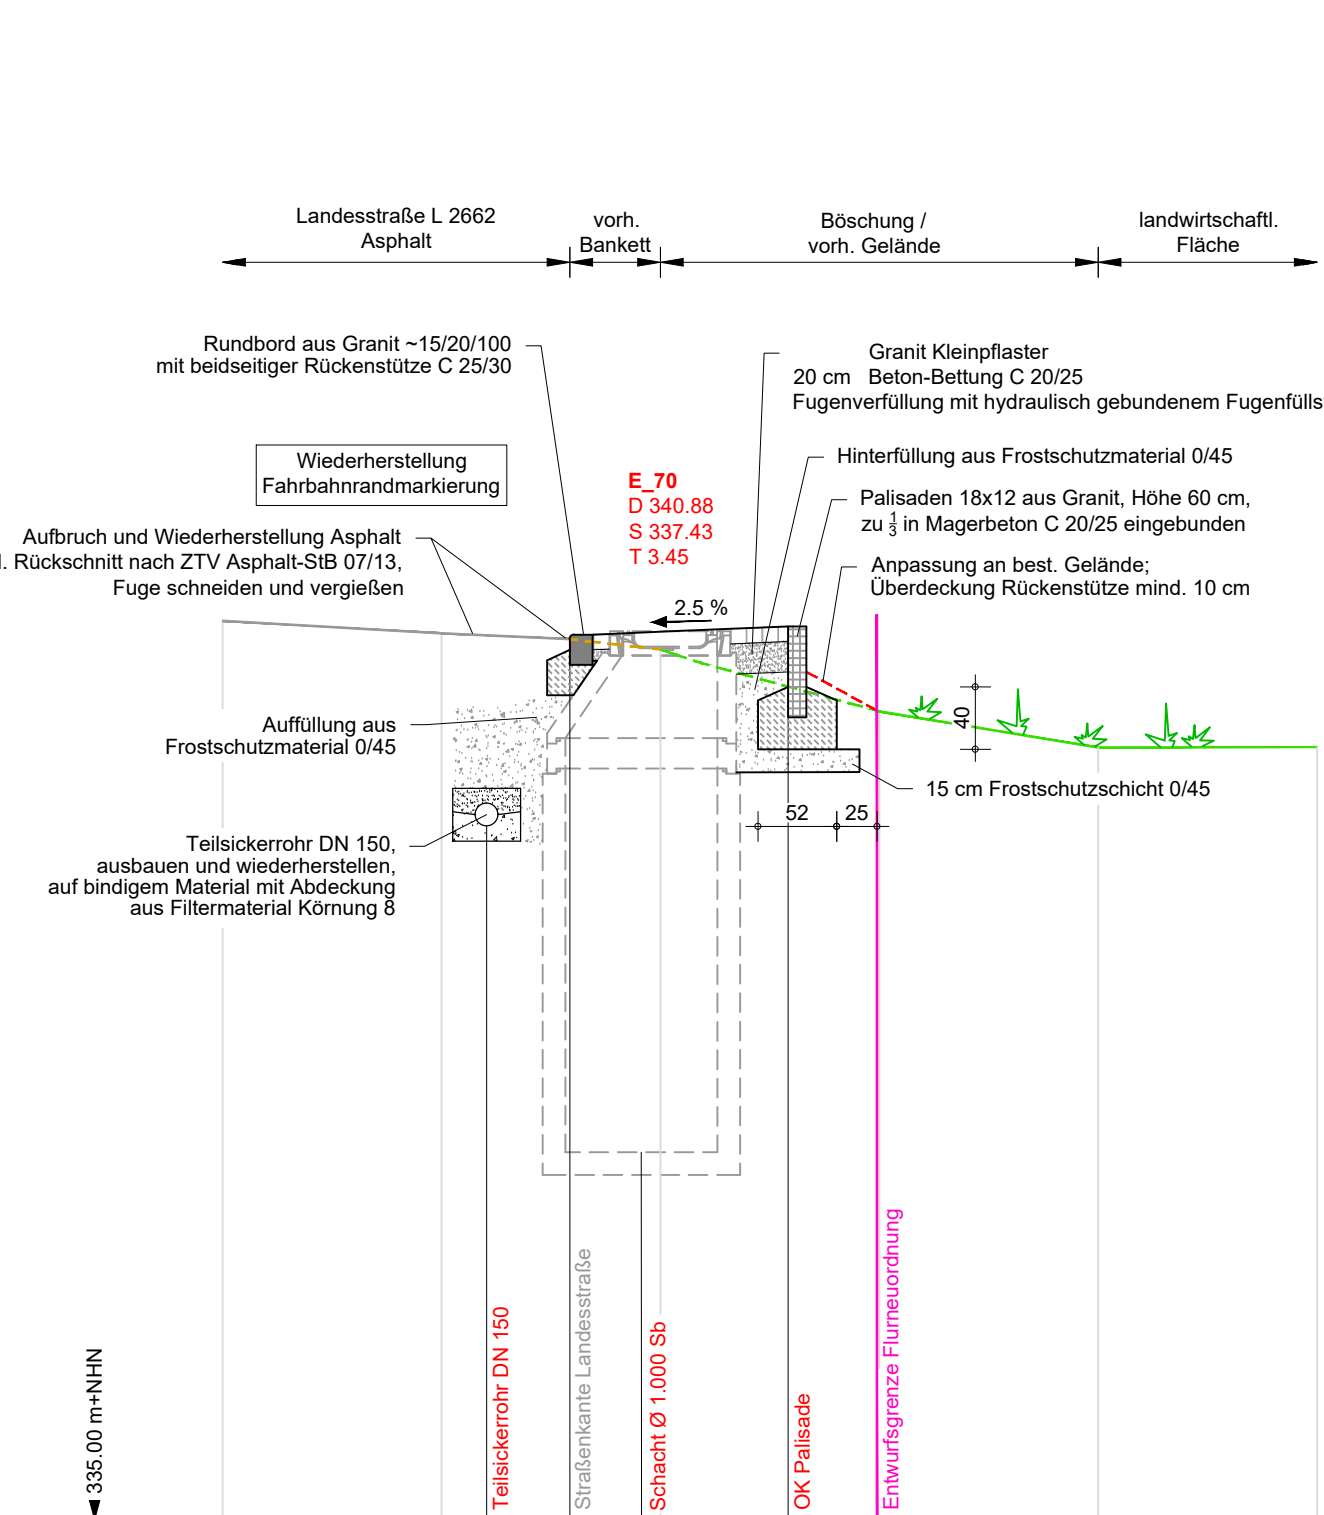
Landesstraße L 2662
Asphalt

vorh.
Bankett

Böschung /
vorh. Gelände

landwirtschaftl.
Fläche

Rundbord aus Granit ~15/20/100
mit beidseitiger Rückenstütze C 25/30

Granit Kleinpflaster
20 cm Beton-Bettung C 20/25
Fugenverfüllung mit hydraulisch gebundenem Fugenfülls

Wiederherstellung
Fahrbahnrandmarkierung

Hinterfüllung aus Frostschutzmaterial 0/45

E_70
D 340.88
S 337.43
T 3.45

Palisaden 18x12 aus Granit, Höhe 60 cm,
zu $\frac{1}{3}$ in Magerbeton C 20/25 eingebunden

Aufbruch und Wiederherstellung Asphalt
. Rückschnitt nach ZTV Asphalt-StB 07/13,
Fuge schneiden und vergießen

Anpassung an best. Gelände;
Überdeckung Rückenstütze mind. 10 cm

2.5 %

40

Auffüllung aus
Frostschutzmaterial 0/45

15 cm Frostschutzschicht 0/45

52
25

Teilsickerrohr DN 150,
ausbauen und wiederherstellen,
auf bindigem Material mit Abdeckung
aus Filtermaterial Körnung 8

335.00 m+NHN

Teilsickerrohr DN 150

Straßenkante Landesstraße

Schacht Ø 1.000 Sb

OK Palisade

Entwurfsgrenze Flurneuordnung